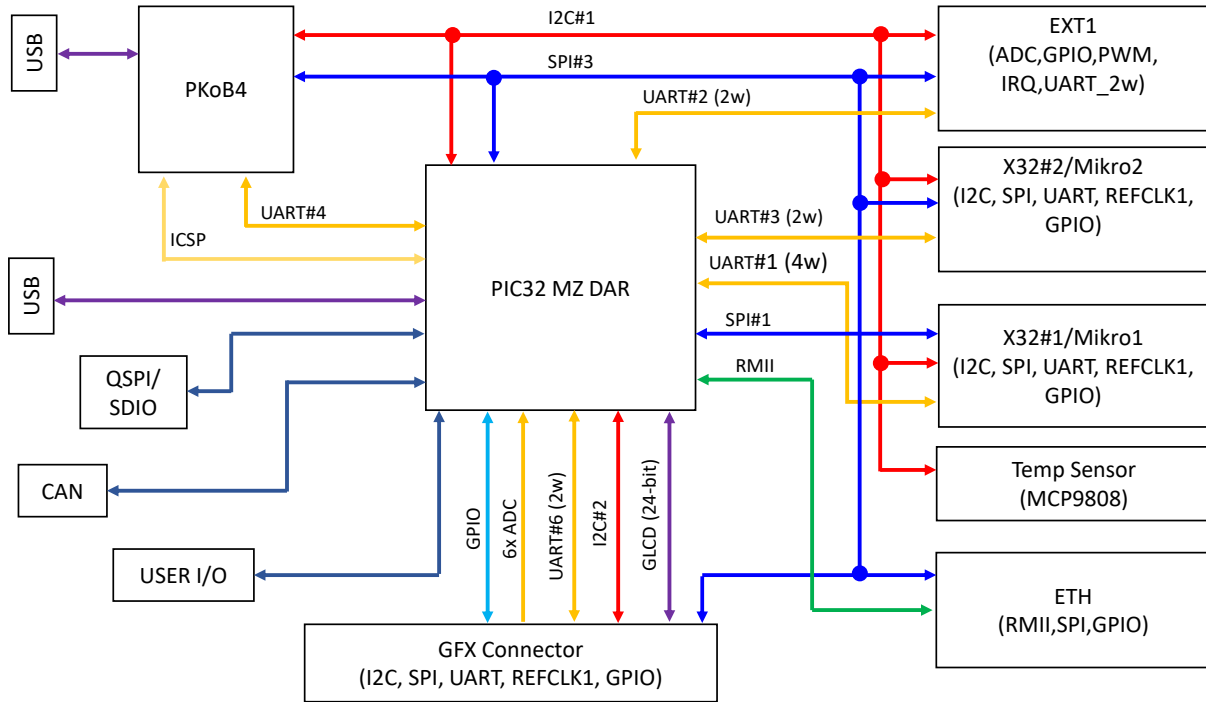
USB

PKoB4

I2C#1

SPI#3

EXT1
(ADC,GPIO,PWM,
IRQ,UART_2w)

UART#2 (2w)

X32#2/Mikro2
(I2C, SPI, UART, REFCLK1,
GPIO)

UART#4

ICSP

UART#3 (2w)

UART#1 (4w)

USB

PIC32 MZ DAR

SPI#1

X32#1/Mikro1
(I2C, SPI, UART, REFCLK1,
GPIO)

QSPI/
SDIO

RMII

Temp Sensor
(MCP9808)

CAN

GPIO

6x ADC

UART#6 (2w)

I2C#2

GLCD (24-bit)

USER I/O

ETH
(RMII,SPI,GPIO)

GFX Connector
(I2C, SPI, UART, REFCLK1, GPIO)